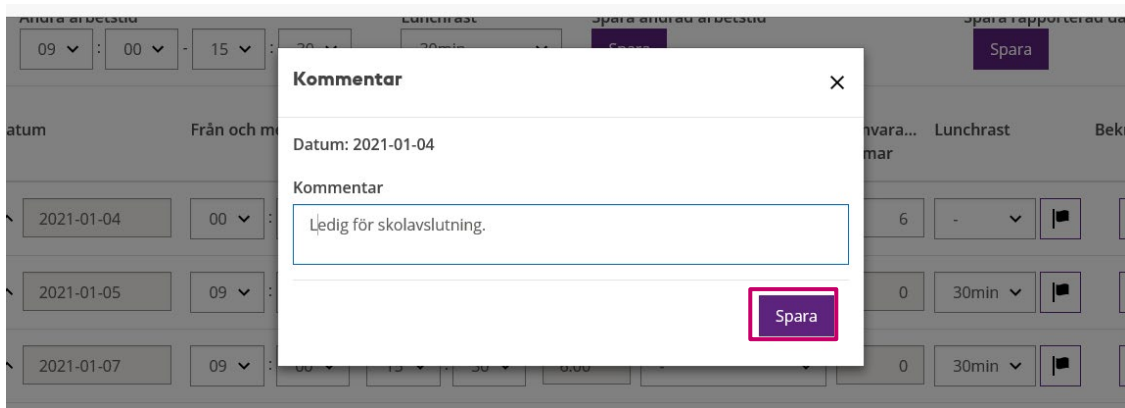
Ändra arbetstid
09 : 00 - 15 : 30
Lunchrast
30min
Spara ändrad arbetstid
Spara
Spara rapporterad da
Spara

Kommentar
×
Datum: 2021-01-04
Kommentar
Ledig för skolavslutning.
Spara

atum
Från och m
nvara... mar
Lunchrast
Bekr

2021-01-04
00
6
-

2021-01-05
09
0
30min

2021-01-07
09
00
15
30
6.00
-
0
30min